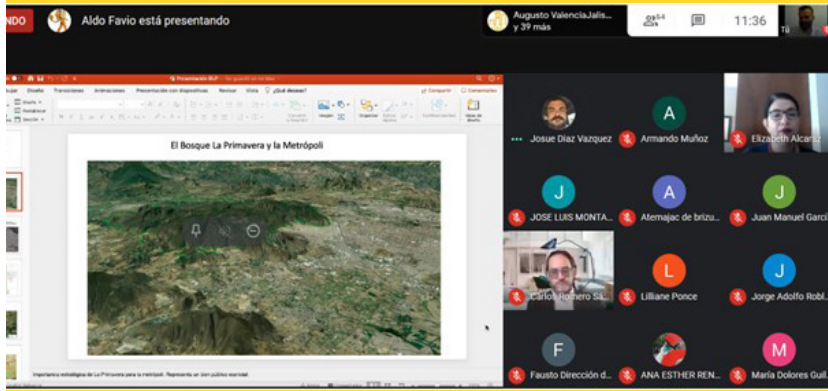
NDO
Aldo Favio está presentando
Augusto ValenciaJalis... y 39 más
64
11:36
Tú

Presentación BLP
Inicio Diseño Transiciones Animaciones Presentación con diapositivas Revisar Vista ¿Qué desea?
Compartir Comentarios

El Bosque La Primavera y la Metrópoli

Importancia estratégica de La Primavera para la metrópoli. Representa un bien público esencial.

Josue Diaz Vazquez
A
Armando Muñoz
Elizabeth Alcaraz
J
JOSE LUIS MONTA...
A
Atemajac de brizu...
J
Juan Manuel Garci...
Carlos Romero Sá...
L
Lilliane Ponce
J
Jorge Adolfo Robl...
F
Fausto Dirección d...
ANA ESTHER REN...
M
María Dolores Guil...